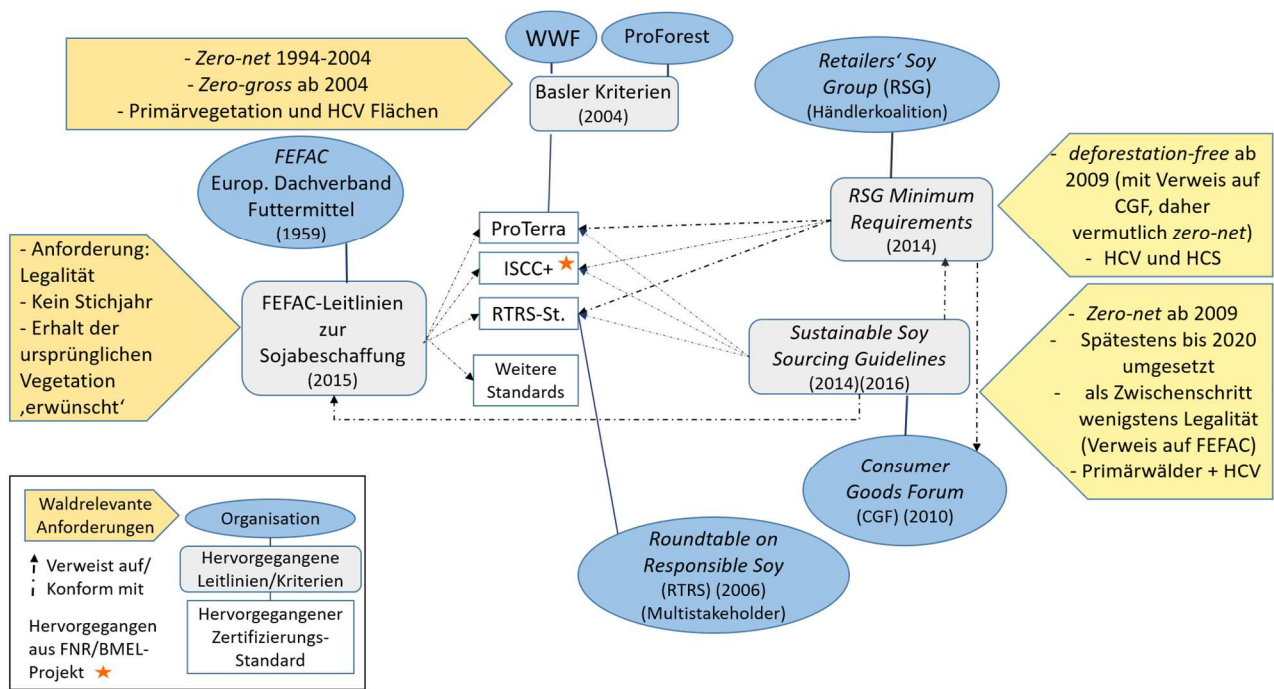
WWF

ProForest

- Zero-net 1994-2004
- Zero-gross ab 2004
- Primärvegetation und HCV Flächen

Basler Kriterien
(2004)

Retailers' Soy Group (RSG)
(Händlerkoalition)

FEFAC
Europ. Dachverband Futtermittel
(1959)

- deforestation-free ab 2009 (mit Verweis auf CGF, daher vermutlich zero-net)
- HCV und HCS

RSG Minimum Requirements
(2014)

ProTerra

ISCC+ ★

RTRS-St.

Weitere Standards

- Anforderung: Legalität
- Kein Stichjahr
- Erhalt der ursprünglichen Vegetation ‚erwünscht'

FEFAC-Leitlinien zur Sojabeschaffung
(2015)

Sustainable Soy Sourcing Guidelines
(2014)(2016)

- Zero-net ab 2009
- Spätestens bis 2020 umgesetzt
- als Zwischenschritt wenigstens Legalität (Verweis auf FEFAC)
- Primärwälder + HCV

Consumer Goods Forum
(CGF) (2010)

Roundtable on Responsible Soy
(RTRS) (2006)
(Multistakeholder)

Waldrelevante Anforderungen

Organisation

Verweist auf/ Konform mit

Hervorgegangene Leitlinien/Kriterien

Hervorgegangener Zertifizierungs-Standard

Hervorgegangen aus FNR/BMEL-Projekt ★